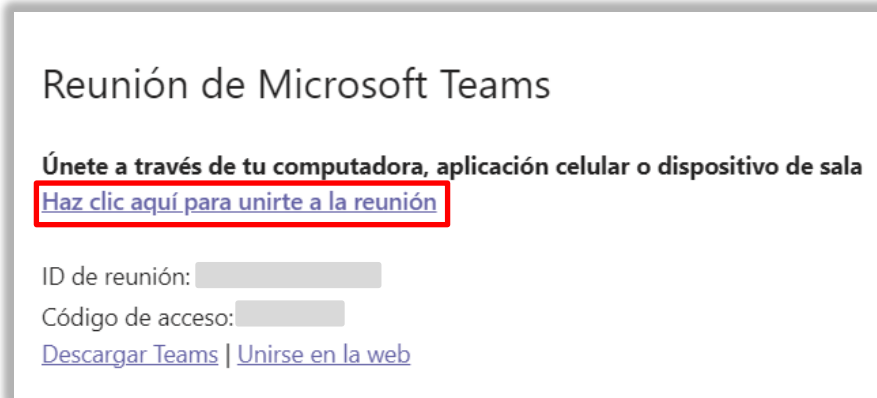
Reunión de Microsoft Teams

Únete a través de tu computadora, aplicación celular o dispositivo de sala
Haz clic aquí para unirte a la reunión

ID de reunión: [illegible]
Código de acceso: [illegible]
Descargar Teams | Unirse en la web